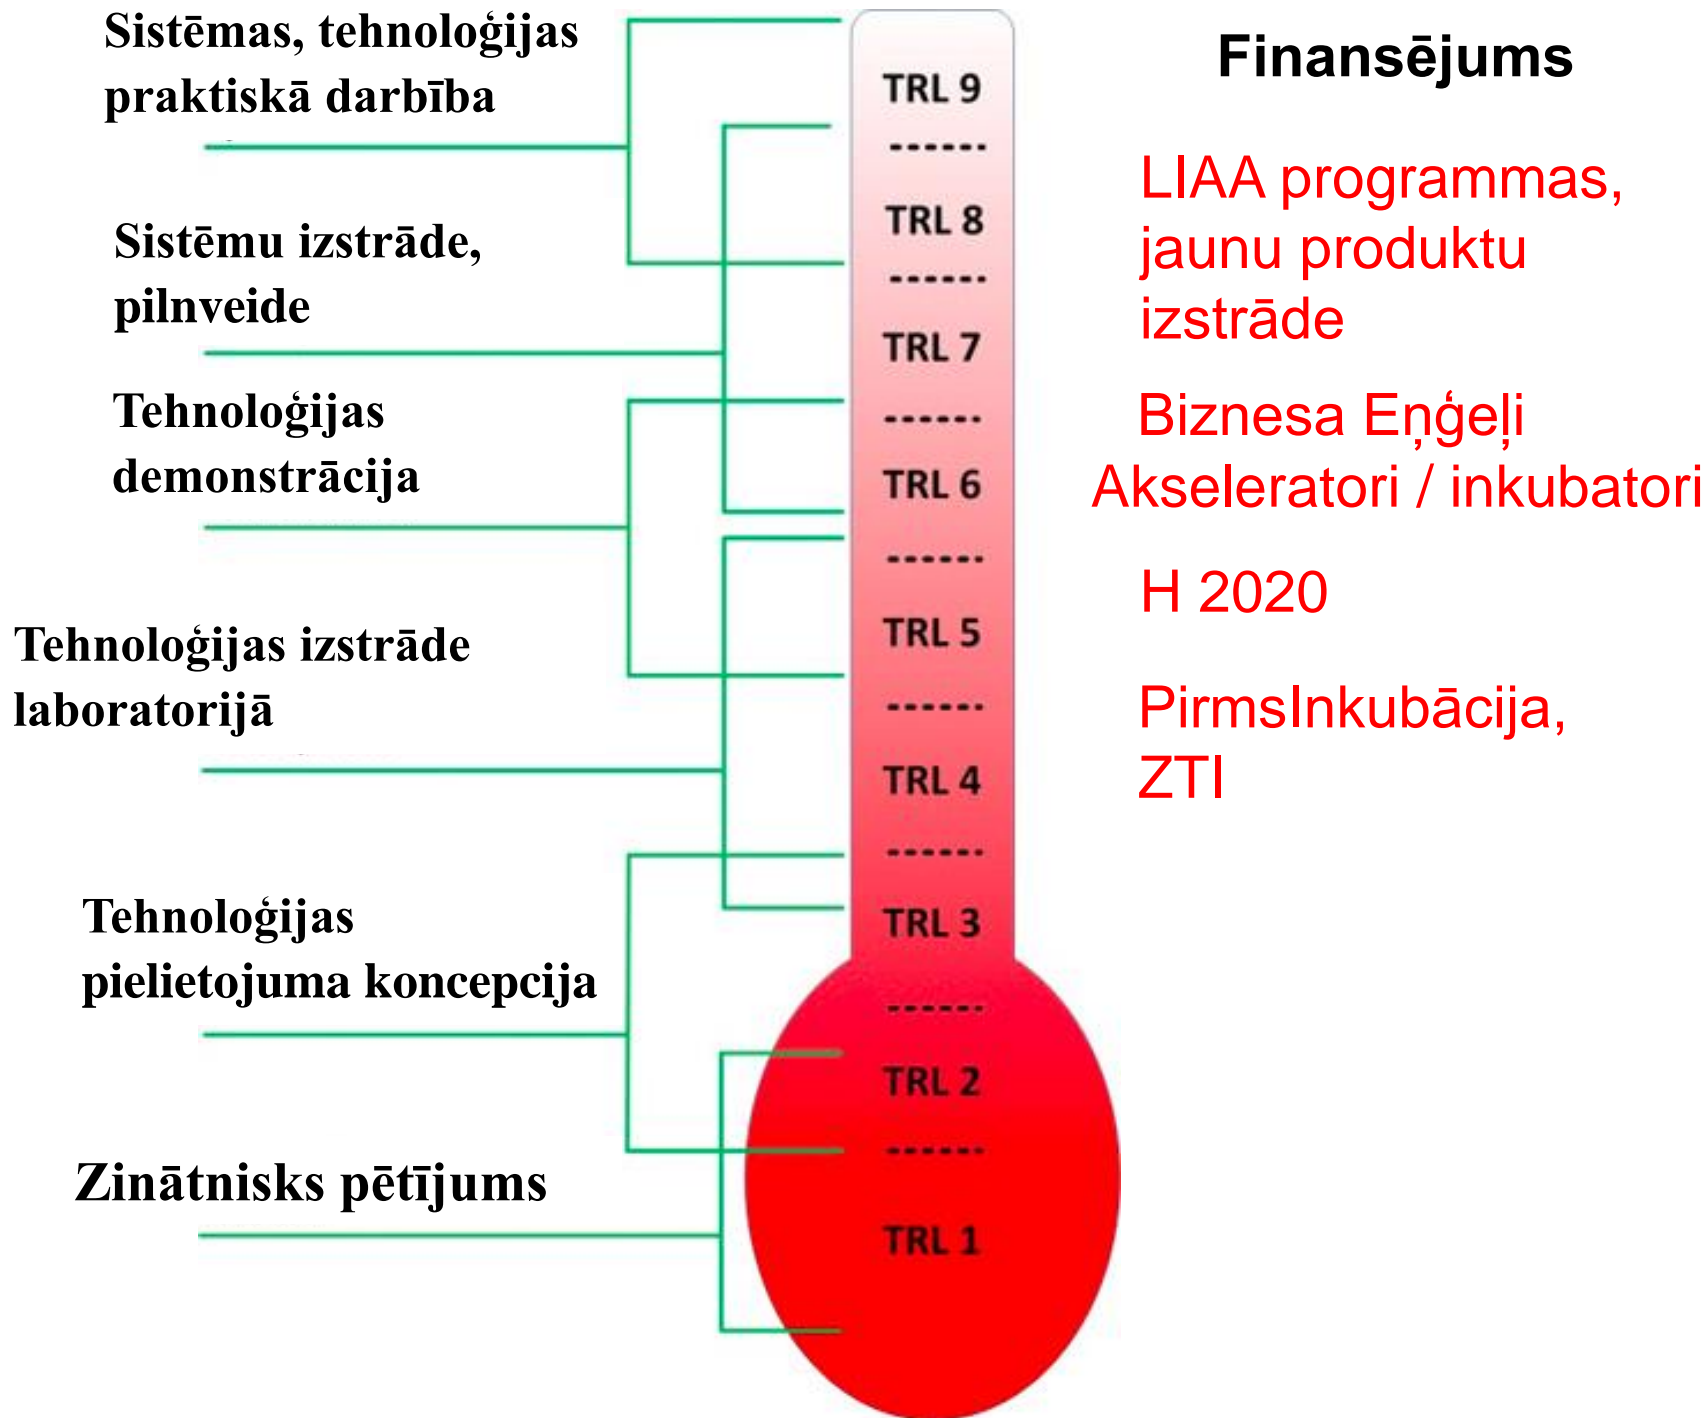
Sistēmas, tehnoloģijas praktiskā darbība

Sistēmu izstrāde, pilnveide

Tehnoloģijas demonstrācija

Tehnoloģijas izstrāde laboratorijā

Tehnoloģijas pielietojuma koncepcija

Zinātnisks pētījums

TRL 9
------
TRL 8
------
TRL 7
------
TRL 6
------
TRL 5
------
TRL 4
------
TRL 3
------
TRL 2
------
TRL 1

Finansējums

LIAA programmas, jaunu produktu izstrāde

Biznesa Eņģeļi
Akseleratori / inkubatori

H 2020

PirmsInkubācija, ZTI